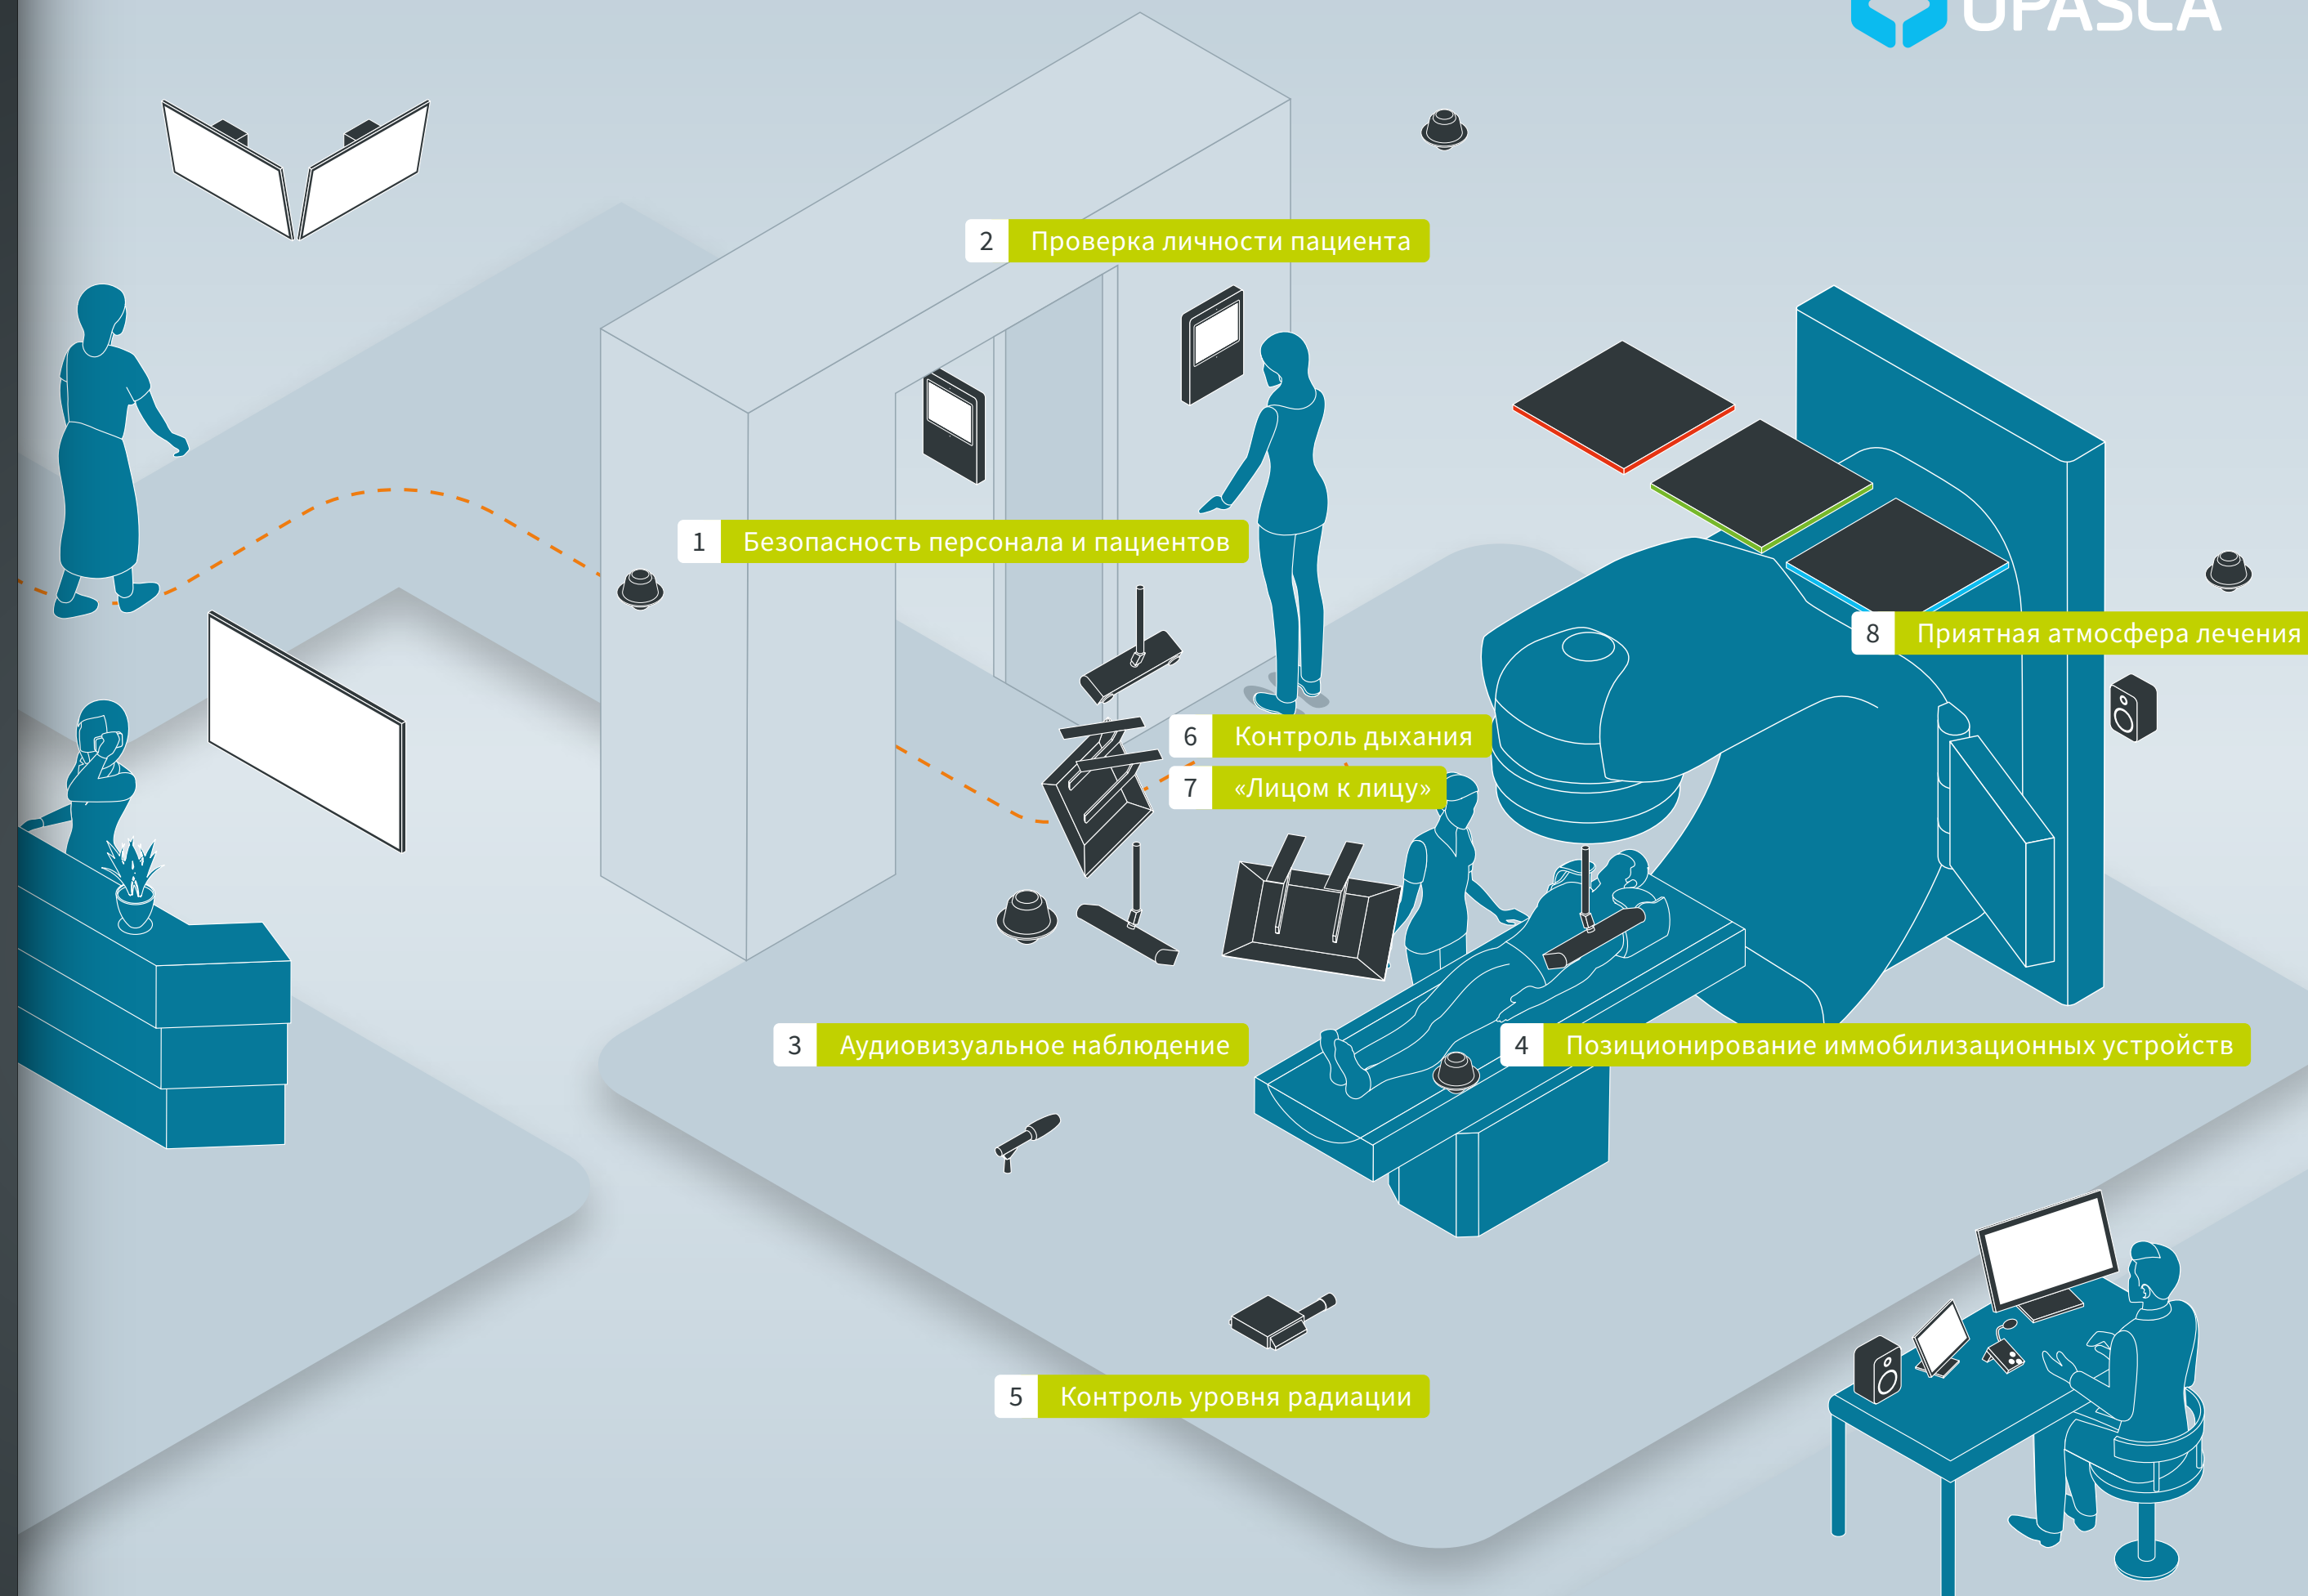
OPASCA

2 Проверка личности пациента

1 Безопасность персонала и пациентов

8 Приятная атмосфера лечения

6 Контроль дыхания

7 «Лицом к лицу»

3 Аудиовизуальное наблюдение

4 Позиционирование иммобилизационных устройств

5 Контроль уровня радиации